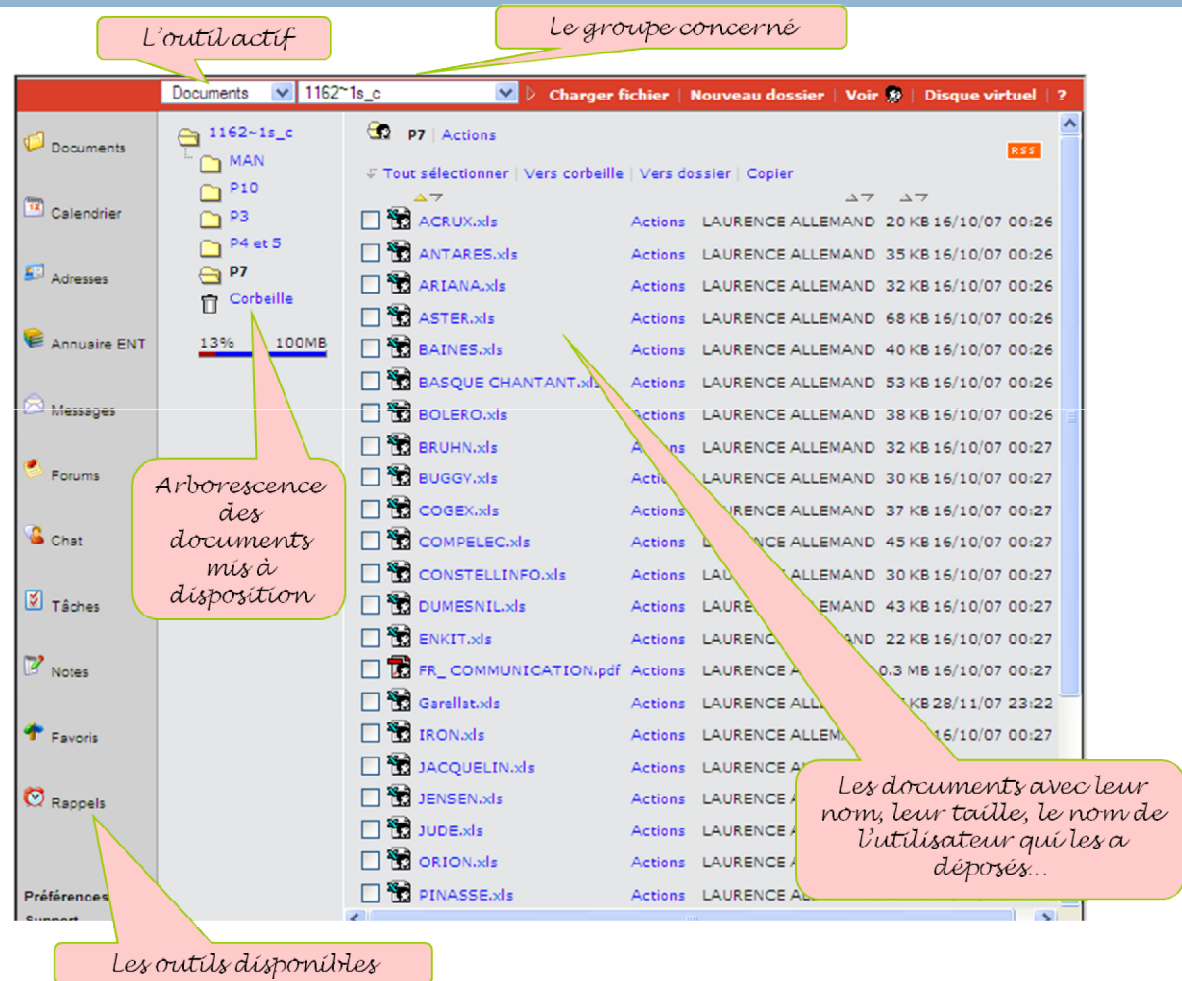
L'outil actif

Le groupe concerné

Documents 1162~1s_c Charger fichier | Nouveau dossier | Voir | Disque virtuel | ?

Documents
Calendrier
Adresses
Annuaire ENT
Messages
Forums
Chat
Tâches
Notes
Favoris
Rappels
Préférences
Support

1162~1s_c
MAN
P10
P3
P4 et 5
P7
Corbeille
13% 100MB

P7 | Actions

RSS

Tout sélectionner | Vers corbeille | Vers dossier | Copier

| | | | |
|---|---|---|---|
| ACRUX.xls | Actions | LAURENCE ALLEMAND | 20 KB 16/10/07 00:26 |
| ANTARES.xls | Actions | LAURENCE ALLEMAND | 35 KB 16/10/07 00:26 |
| ARIANA.xls | Actions | LAURENCE ALLEMAND | 32 KB 16/10/07 00:26 |
| ASTER.xls | Actions | LAURENCE ALLEMAND | 68 KB 16/10/07 00:26 |
| BAINES.xls | Actions | LAURENCE ALLEMAND | 40 KB 16/10/07 00:26 |
| BASQUE CHANTANT.xls | Actions | LAURENCE ALLEMAND | 53 KB 16/10/07 00:26 |
| BOLERO.xls | Actions | LAURENCE ALLEMAND | 38 KB 16/10/07 00:26 |
| BRUHN.xls | Actions | LAURENCE ALLEMAND | 32 KB 16/10/07 00:27 |
| BUGGY.xls | Actions | LAURENCE ALLEMAND | 30 KB 16/10/07 00:27 |
| COGEX.xls | Actions | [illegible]URENCE ALLEMAND | 37 KB 16/10/07 00:27 |
| COMPELEC.xls | Actions | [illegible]URENCE ALLEMAND | 45 KB 16/10/07 00:27 |
| CONSTELLINFO.xls | Actions | LAU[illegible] ALLEMAND | 30 KB 16/10/07 00:27 |
| DUMESNIL.xls | Actions | LAURE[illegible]LEMAND | 43 KB 16/10/07 00:27 |
| ENKIT.xls | Actions | LAURENC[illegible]AND | 22 KB 16/10/07 00:27 |
| FR_ COMMUNICATION.pdf | Actions | LAURENCE A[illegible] | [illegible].3 MB 16/10/07 00:27 |
| Garallat.xls | Actions | LAURENCE ALL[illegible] | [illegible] KB 28/11/07 23:22 |
| IRON.xls | Actions | LAURENCE ALLE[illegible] | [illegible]16/10/07 00:27 |
| JACQUELIN.xls | Actions | LAURENCE ALLE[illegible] | |
| JENSEN.xls | Actions | LAURENCE A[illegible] | |
| JUDE.xls | Actions | LAURENCE A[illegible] | |
| ORION.xls | Actions | LAURENCE A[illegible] | |
| PINASSE.xls | Actions | LAURENCE AL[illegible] | |

Arborescence des documents mis à disposition

Les documents avec leur nom, leur taille, le nom de l'utilisateur qui les a déposés…

Les outils disponibles